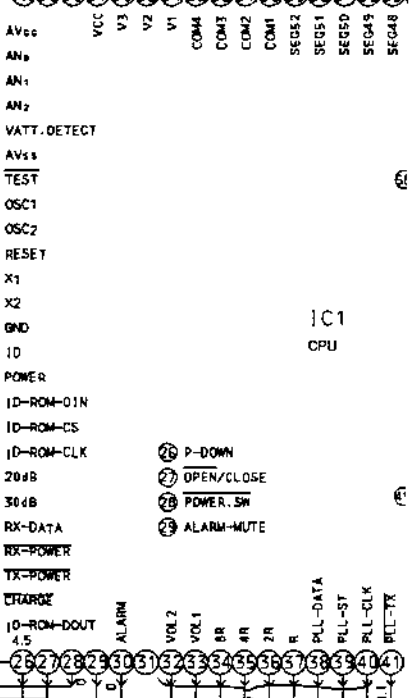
AVcc
AN0
AN1
AN2
VATT.DETECT
AVss
$\overline{TEST}$
OSC1
OSC2
RESET
X1
X2
GND
ID
POWER
ID-ROM-DIN
ID-ROM-CS
ID-ROM-CLK
20dB
30dB
RX-DATA
$\overline{RX-POWER}$
$\overline{TX-POWER}$
$\overline{CHARGE}$
ID-ROM-DOUT
4.5

VCC
V3
V2
V1
COM4
COM3
COM2
COM1
SEG52
SEG51
SEG50
SEG49
SEG48

IC1
CPU

26 P-DOWN
27 $\overline{OPEN}$/CLOSE
28 $\overline{POWER.SW}$
29 ALARM-MUTE

ALARM
VOL2
VOL1
8R
4R
2R
R
PLL-DATA
PLL-ST
PLL-CLK
PLL-TX

26 27 28 29 30 31 32 33 34 35 36 37 38 39 40 41